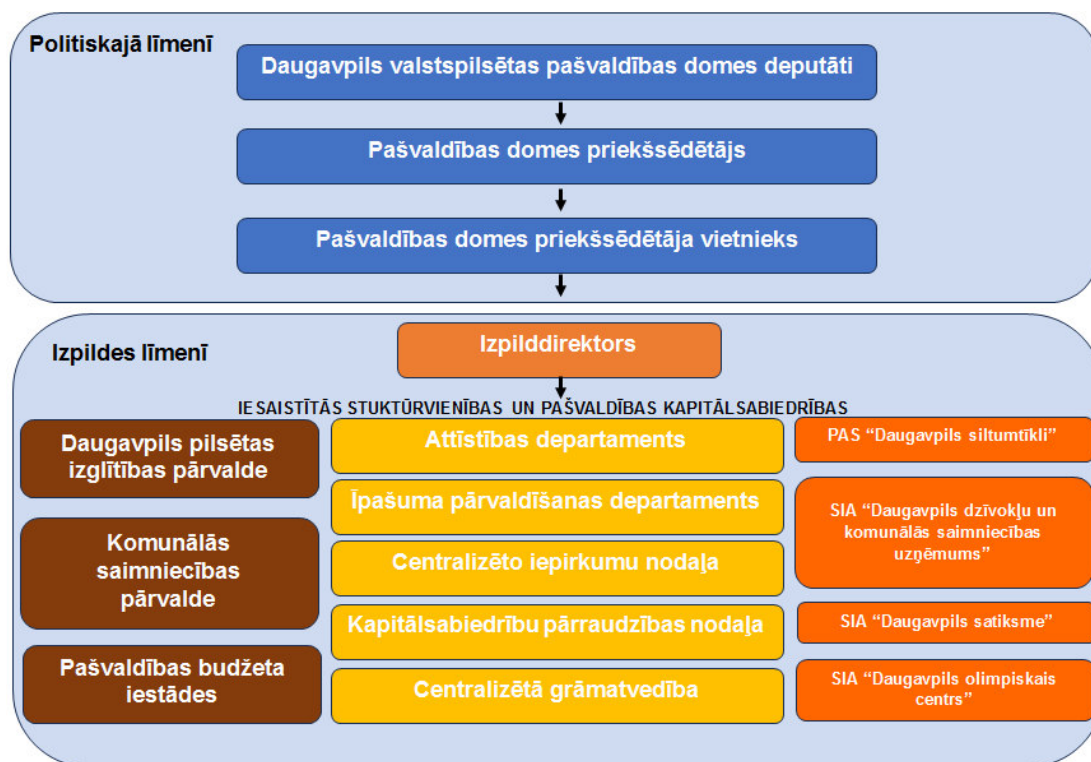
Politiskajā līmenī

Daugavpils valstspilsētas pašvaldības domes deputāti

Pašvaldības domes priekšsēdētājs

Pašvaldības domes priekšsēdētāja vietnieks

Izpildes līmenī

Izpilddirektors

IESAISTĪTĀS STUKTŪRVIENĪBAS UN PAŠVALDĪBAS KAPITĀLSABIEDRĪBAS

Daugavpils pilsētas izglītības pārvalde

Komunālās saimniecības pārvalde

Pašvaldības budžeta iestādes

Attīstības departaments

Īpašuma pārvaldīšanas departaments

Centralizēto iepirkumu nodaļa

Kapitālsabiedrību pārraudzības nodaļa

Centralizētā grāmatvedība

PAS "Daugavpils siltumtīkli"

SIA "Daugavpils dzīvokļu un komunālās saimniecības uzņēmums"

SIA "Daugavpils satiksme"

SIA "Daugavpils olimpiskais centrs"